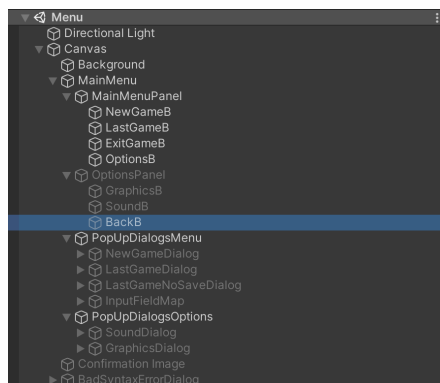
Menu
Directional Light
Canvas
Background
MainMenu
MainMenuPanel
NewGameB
LastGameB
ExitGameB
OptionsB
OptionsPanel
GraphicsB
SoundB
BackB
PopUpDialogsMenu
NewGameDialog
LastGameDialog
LastGameNoSaveDialog
InputFieldMap
PopUpDialogsOptions
SoundDialog
GraphicsDialog
Confirmation Image
BadSyntaxErrorDialog